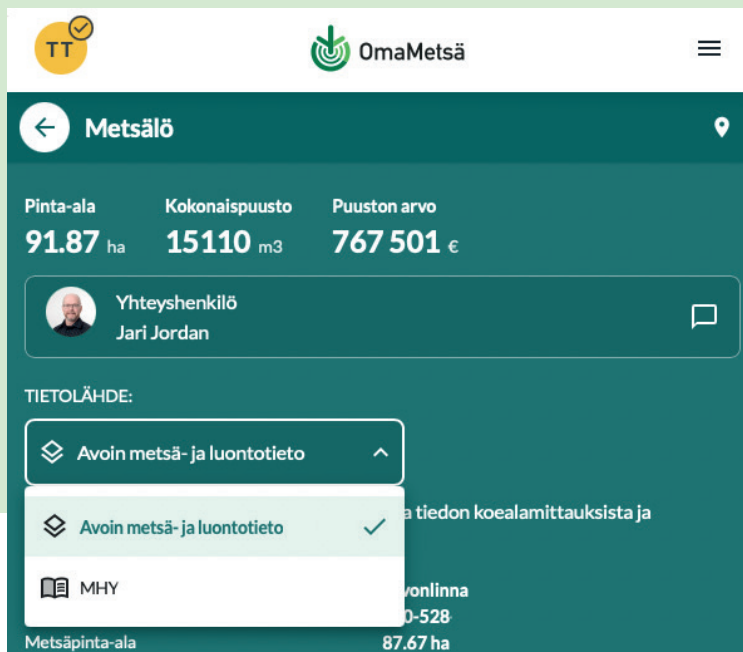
TT

OmaMetsä

Metsälö

Pinta-ala
91.87 ha

Kokonaispuusto
15110 m3

Puuston arvo
767 501 €

Yhteyshenkilö
Jari Jordan

TIETOLÄHDE:

Avoin metsä- ja luontotieto

Avoin metsä- ja luontotieto

MHY

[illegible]a tiedon koealamittauksista ja

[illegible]vonlinna
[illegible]0-528

Metsäpinta-ala
87.67 ha